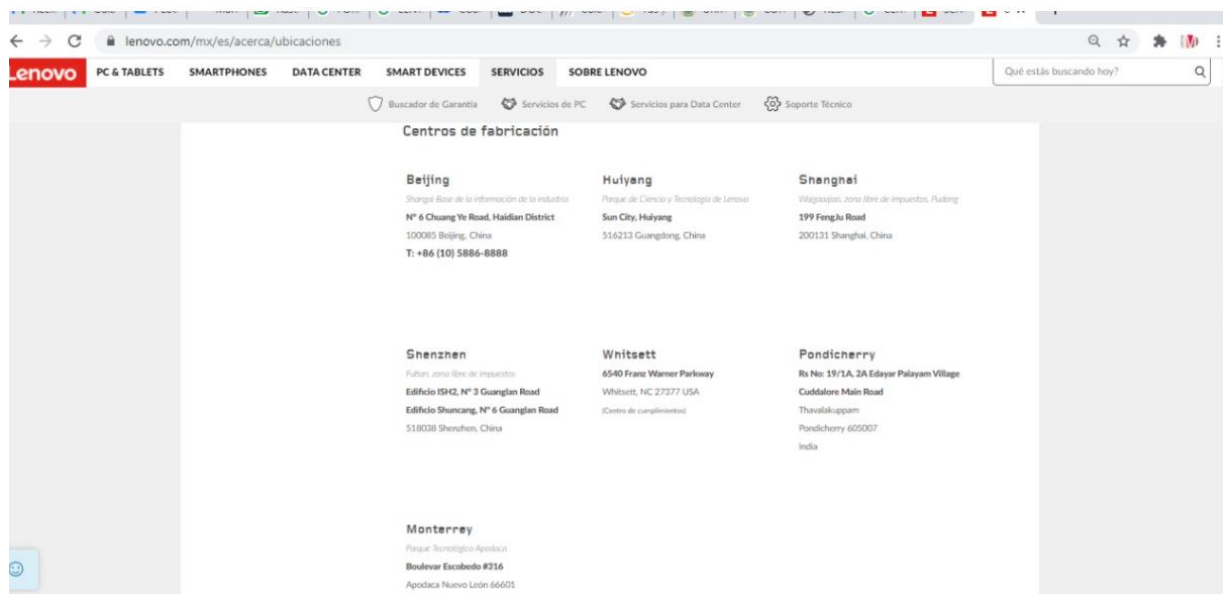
lenovo.com/mx/es/acerca/ubicaciones

Lenovo PC & TABLETS SMARTPHONES DATA CENTER SMART DEVICES SERVICIOS SOBRE LENOVO

Qué estás buscando hoy?

Buscador de Garantía Servicios de PC Servicios para Data Center Soporte Técnico

Centros de fabricación

Beijing
Shangdi Base de la información de la industria
N° 6 Chuang Ye Road, Haidian District
100085 Beijing, China
T: +86 (10) 5886-8888

Huiyang
Parque de Ciencia y Tecnología de Lenovo
Sun City, Huiyang
516213 Guangdong, China

Shanghai
Waigaoqiao, zona libre de impuestos, Pudong
199 FengJu Road
200131 Shanghai, China

Shenzhen
Futian, zona libre de impuestos
Edificio ISH2, N° 3 Guanglan Road
Edificio Shuncang, N° 6 Guanglan Road
518038 Shenzhen, China

Whitsett
6540 Franz Warner Parkway
Whitsett, NC 27377 USA
(Centro de cumplimientos)

Pondicherry
Rs No: 19/1A, 2A Edayar Palayam Village
Cuddalore Main Road
Thavalakuppam
Pondicherry 605007
India

Monterrey
Parque Tecnológico Apodaca
Boulevar Escobedo #316
Apodaca Nuevo León 66601